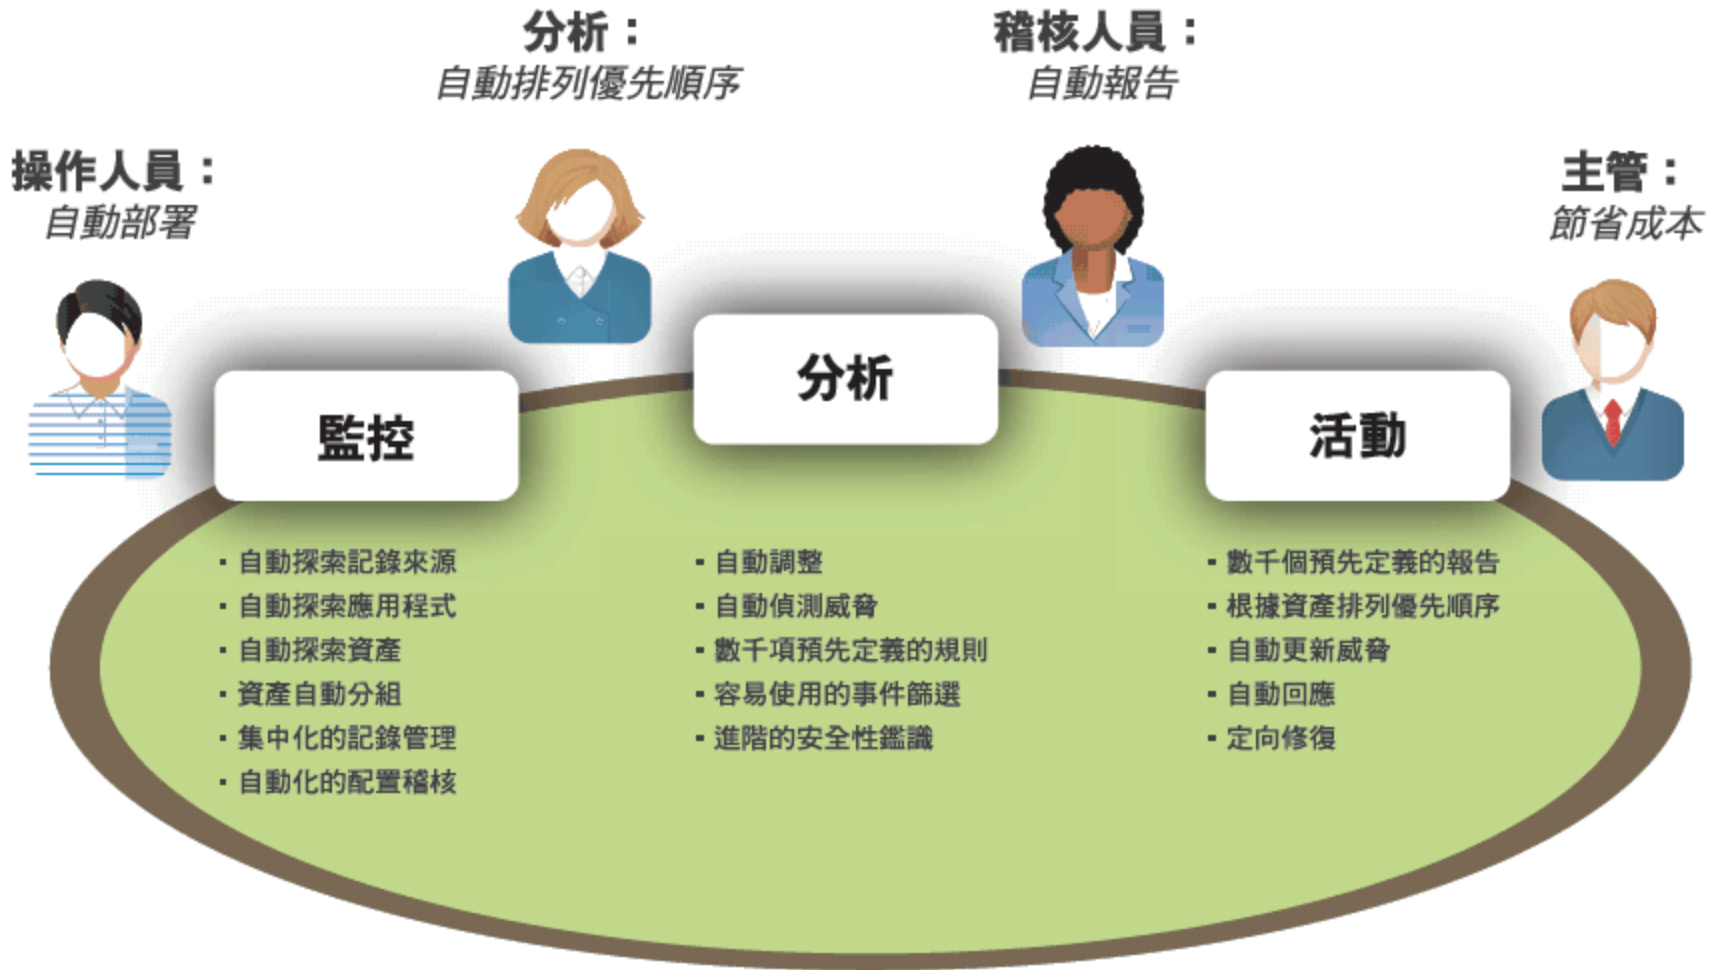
操作人員：
自動部署

分析：
自動排列優先順序

稽核人員：
自動報告

主管：
節省成本

監控

分析

活動

• 自動探索記錄來源
• 自動探索應用程式
• 自動探索資產
• 資產自動分組
• 集中化的記錄管理
• 自動化的配置稽核

• 自動調整
• 自動偵測威脅
• 數千項預先定義的規則
• 容易使用的事件篩選
• 進階的安全性鑑識

• 數千個預先定義的報告
• 根據資產排列優先順序
• 自動更新威脅
• 自動回應
• 定向修復